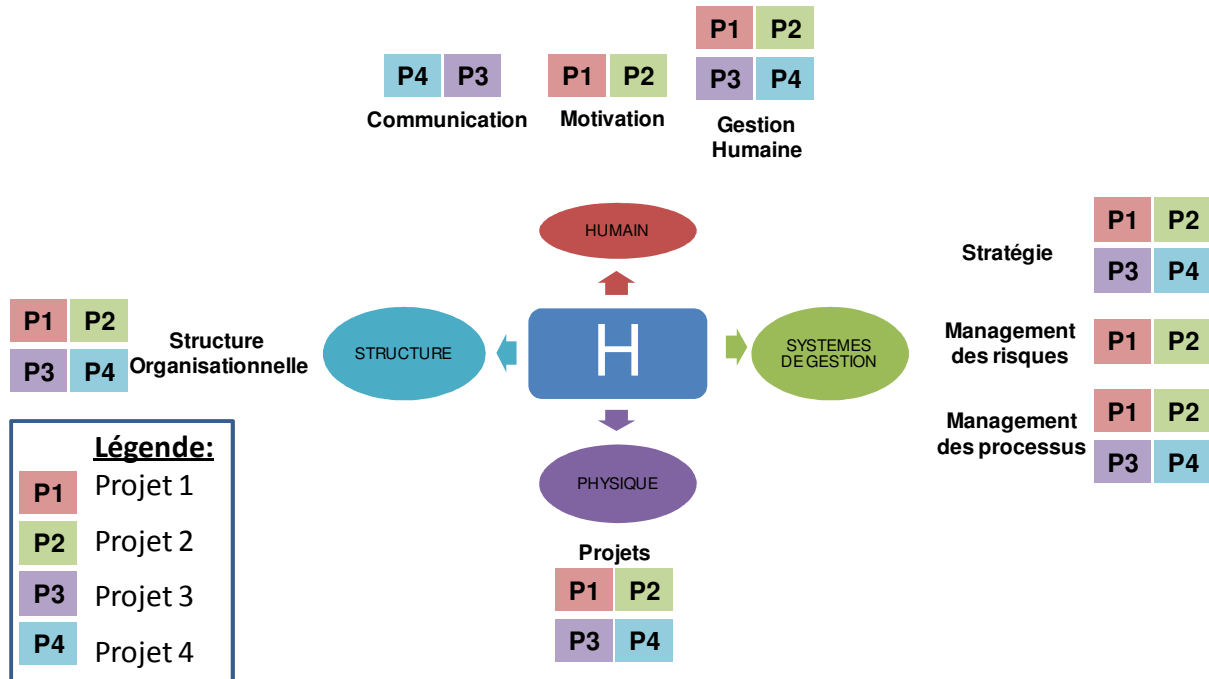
P4 P3
Communication

P1 P2
Motivation

P1 P2
P3 P4
Gestion Humaine

HUMAIN

P1 P2
P3 P4
Stratégie

P1 P2
P3 P4
Structure Organisationnelle

STRUCTURE

H

SYSTEMES DE GESTION

Management des risques
P1 P2

Management des processus
P1 P2
P3 P4

PHYSIQUE

Projets
P1 P2
P3 P4

Légende:
P1 Projet 1
P2 Projet 2
P3 Projet 3
P4 Projet 4